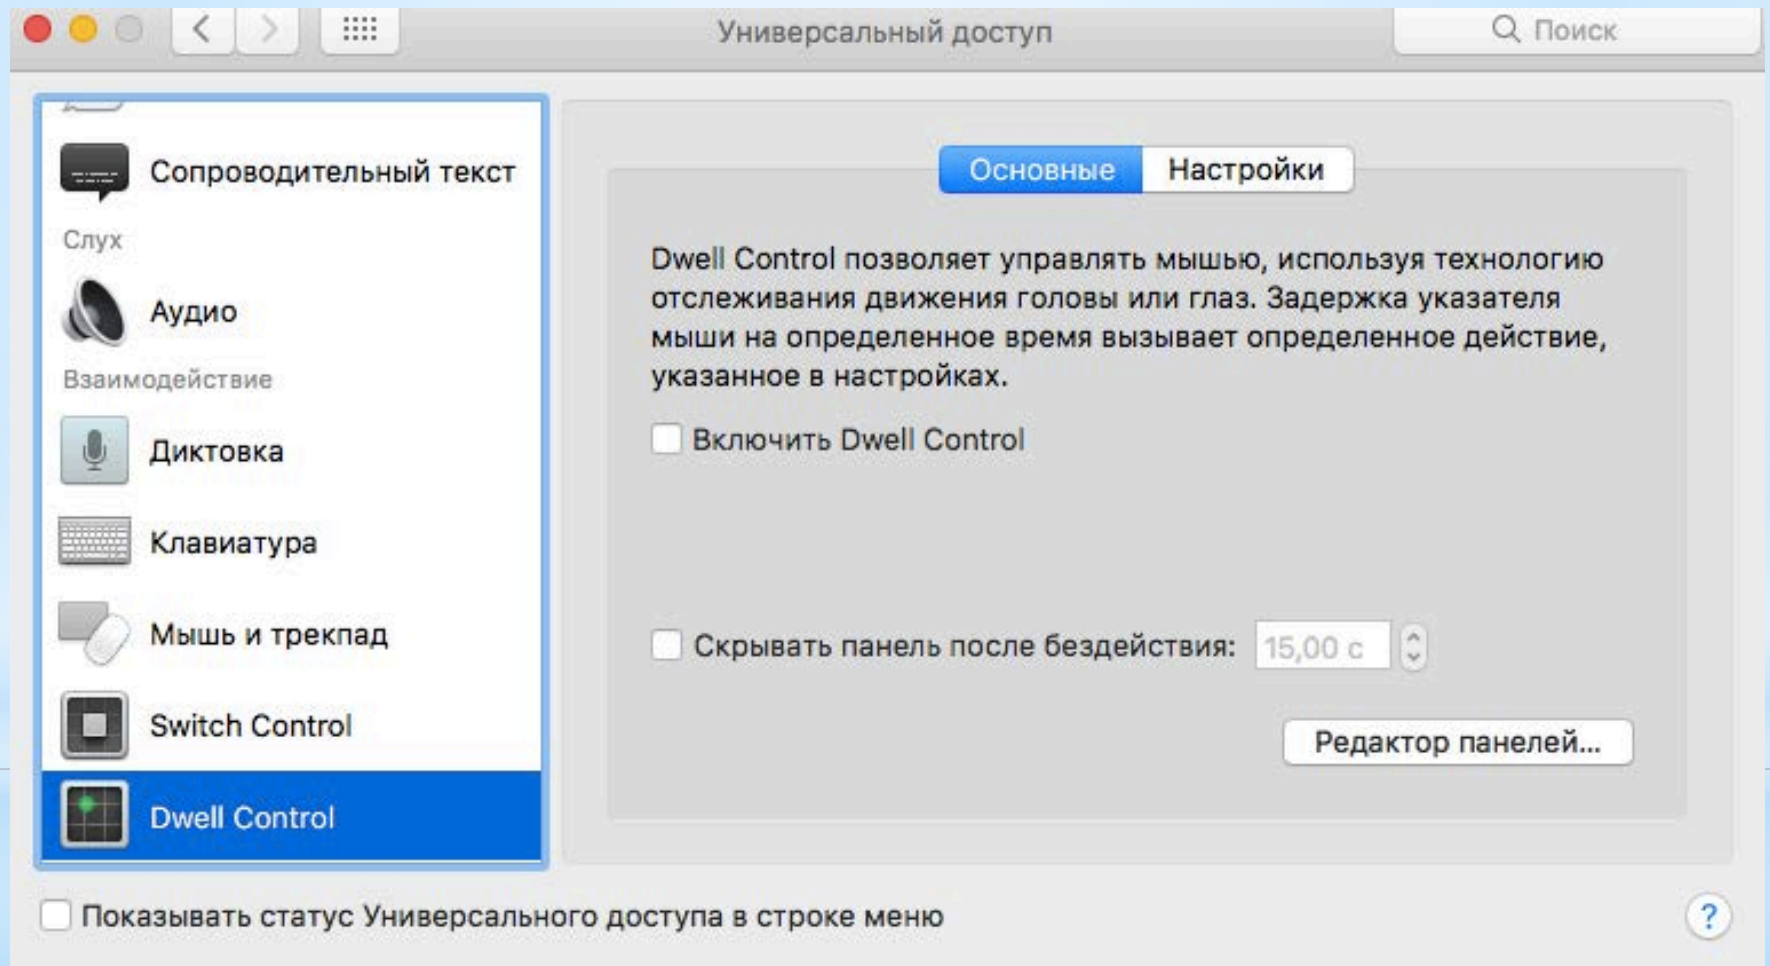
Универсальный доступ

Поиск

Сопроводительный текст

Слух

Аудио

Взаимодействие

Диктовка

Клавиатура

Мышь и трекпад

Switch Control

Dwell Control

Основные

Настройки

Dwell Control позволяет управлять мышью, используя технологию отслеживания движения головы или глаз. Задержка указателя мыши на определенное время вызывает определенное действие, указанное в настройках.

Включить Dwell Control

Скрывать панель после бездействия: 15,00 с

Редактор панелей...

Показывать статус Универсального доступа в строке меню

?